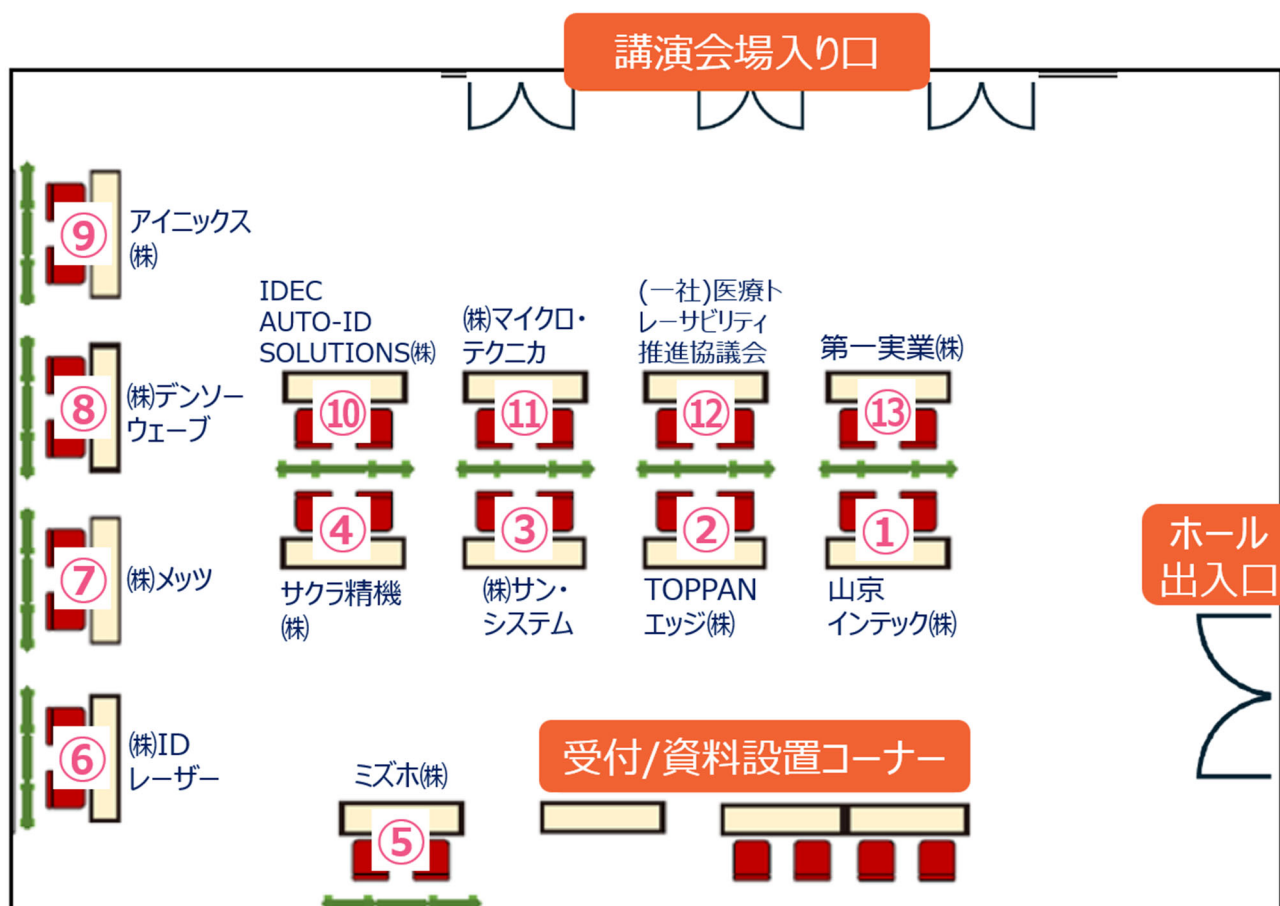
講演会場入り口

⑨ アイニックス㈱

IDEC AUTO-ID SOLUTIONS㈱

㈱マイクロ・テクニカ

(一社)医療トレーサビリティ推進協議会

第一実業㈱

⑧ ㈱デンソーウェーブ

⑩

⑪

⑫

⑬

④

③

②

①

ホール出入口

⑦ ㈱メッツ

サクラ精機㈱

㈱サン・システム

TOPPANエッジ㈱

山京インテック㈱

⑥ ㈱IDレーザー

ミズホ㈱

受付/資料設置コーナー

⑤